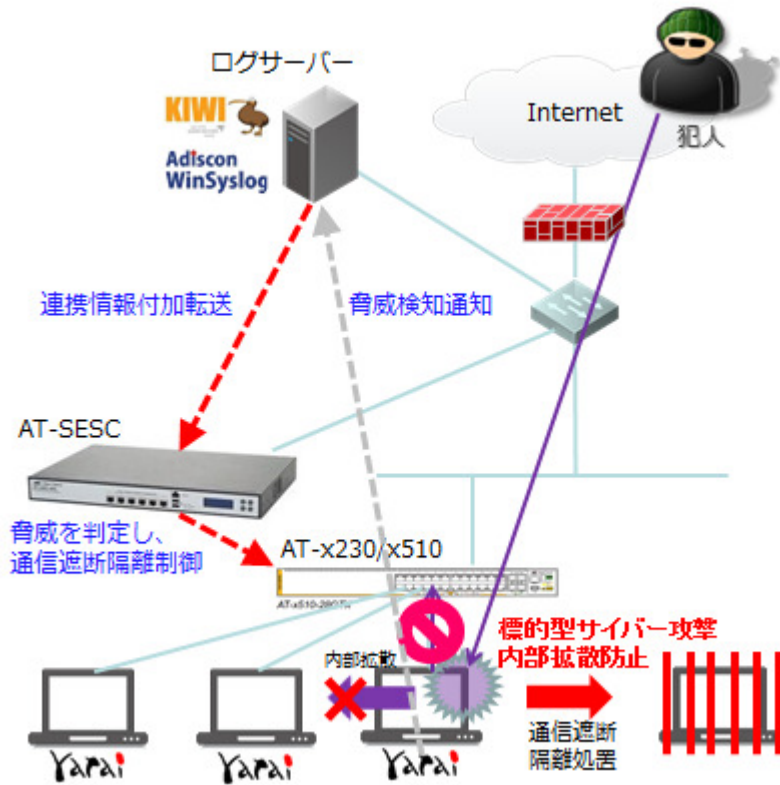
ログサーバー

KIWI

Adiscon WinSyslog

Internet

犯人

連携情報付加転送

脅威検知通知

AT-SESC

脅威を判定し、通信遮断隔離制御

AT-x230/x510

AT-x510-28GTX

内部拡散

標的型サイバー攻撃 内部拡散防止

通信遮断 隔離処置

Yarai

Yarai

Yarai